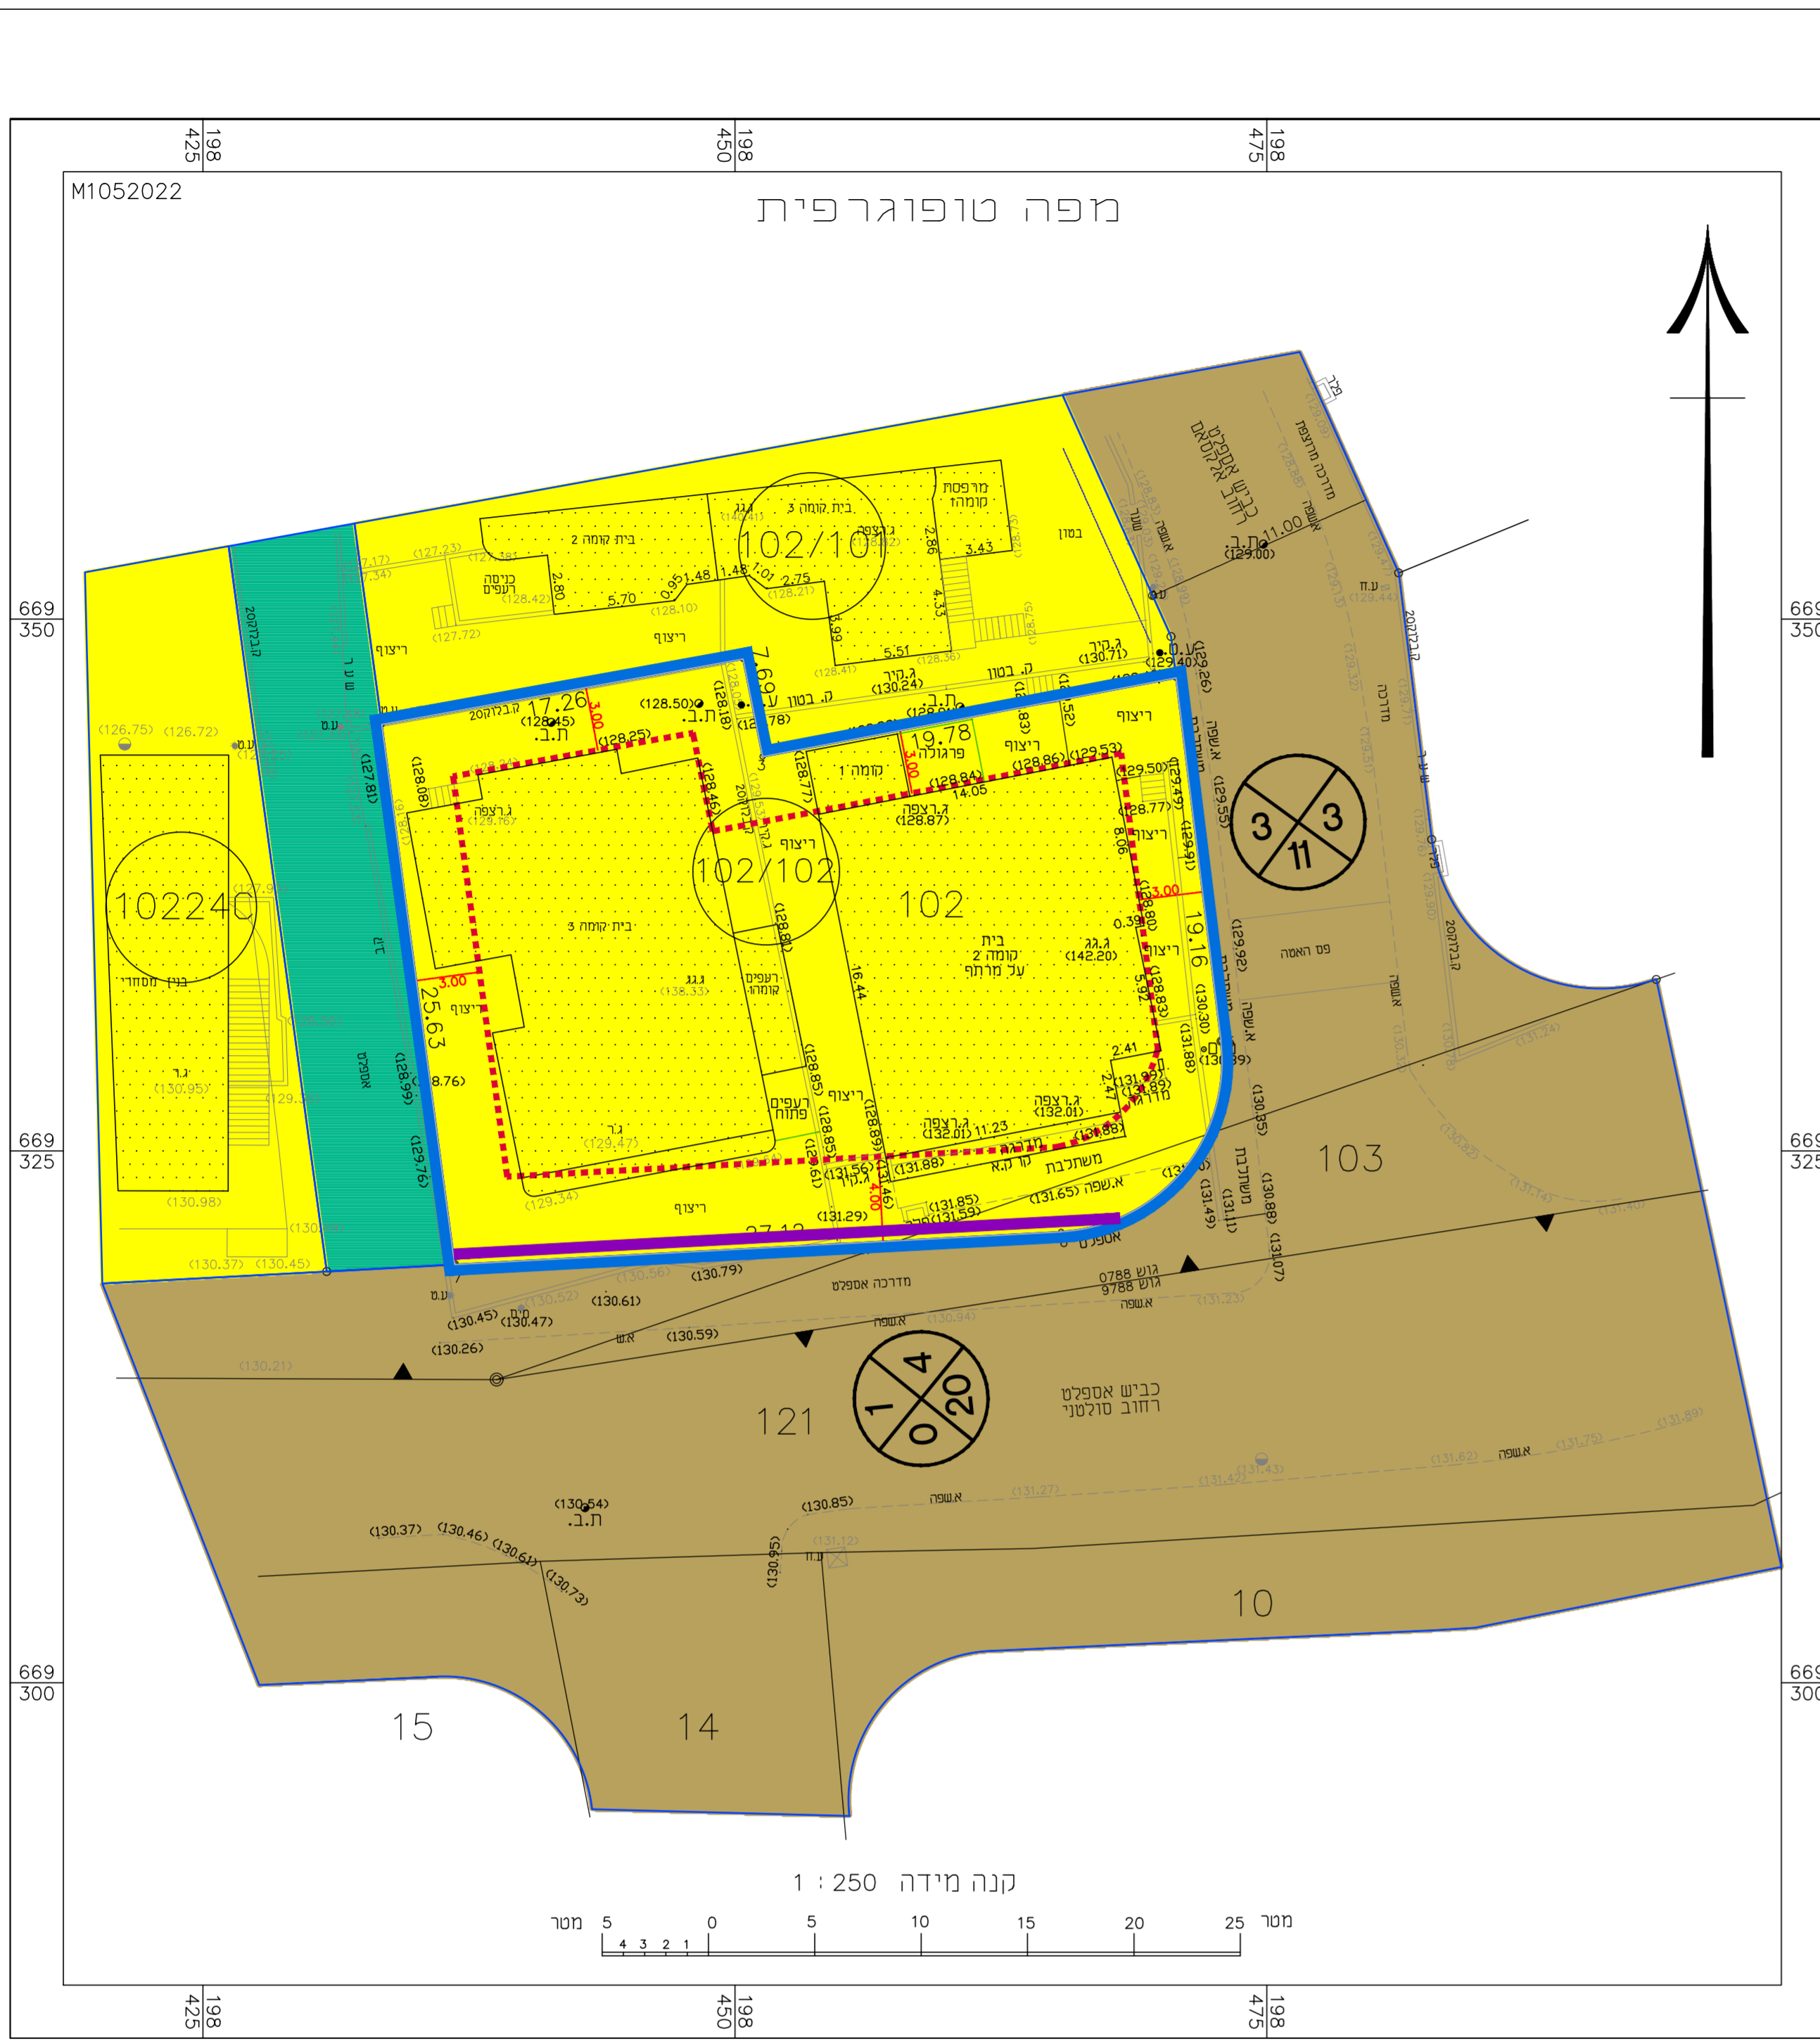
M1052022
מפה טופוגרפית

198 425
198 450
198 475

669 350
669 325
669 300

102/101
102/102
102240
102
103
121
10
14
15

בית קומה 2
בית קומה 3
ג.גג
ג.רצפה
מרפסת קומה
כניסה
רעפים
ריצוף
בטון
ק. בטון
ג.קיר
ת.ב.
ע.ע.
17.26
19.78
פרגולה
קומה 1
25.63
16.44
19.16
14.05
בית קומה 2 על מרתף
ג.גג (142.20)
בית קומה 3
ג.גג (138.33)
רעפים קומה
רעפים פתוח
ג.ר
בנין מסחרי
ג.ר (130.95)
אספלט
משתלבת
מדרכה
מדרכה אספלט
א.שפה
כביש אספלט רחוב סולטני
כביש אספלט רחוב אלקודס
גוש 9788
גוש 0788
פס האמה

3
3
11

1
4
20
0

קנה מידה 1 : 250
מטר 5 4 3 2 1 0 5 10 15 20 25 מטר